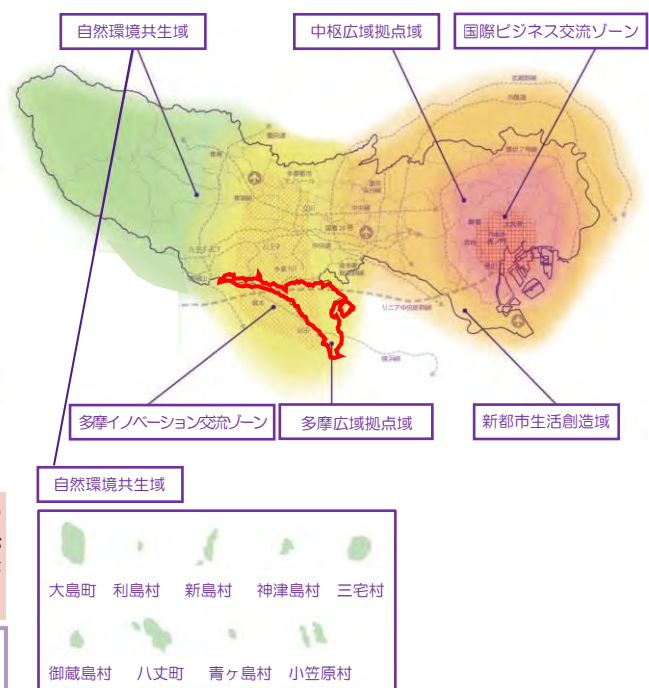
自然環境共生域

中枢広域拠点域

国際ビジネス交流ゾーン

多摩イノベーション交流ゾーン

多摩広域拠点域

新都市生活創造域

自然環境共生域

大島町　利島村　新島村　神津島村　三宅村

御蔵島村　八丈町　青ヶ島村　小笠原村